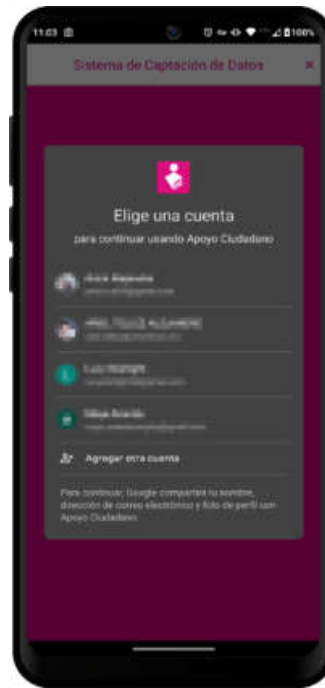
11:03

100%

Sistema de Captación de Datos

×

Elige una cuenta

para continuar usando Apoyo Ciudadano

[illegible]
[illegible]

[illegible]
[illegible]

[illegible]
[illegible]

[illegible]
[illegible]

Agregar otra cuenta

Para continuar, Google compartirá tu nombre, dirección de correo electrónico y foto de perfil con Apoyo Ciudadano.